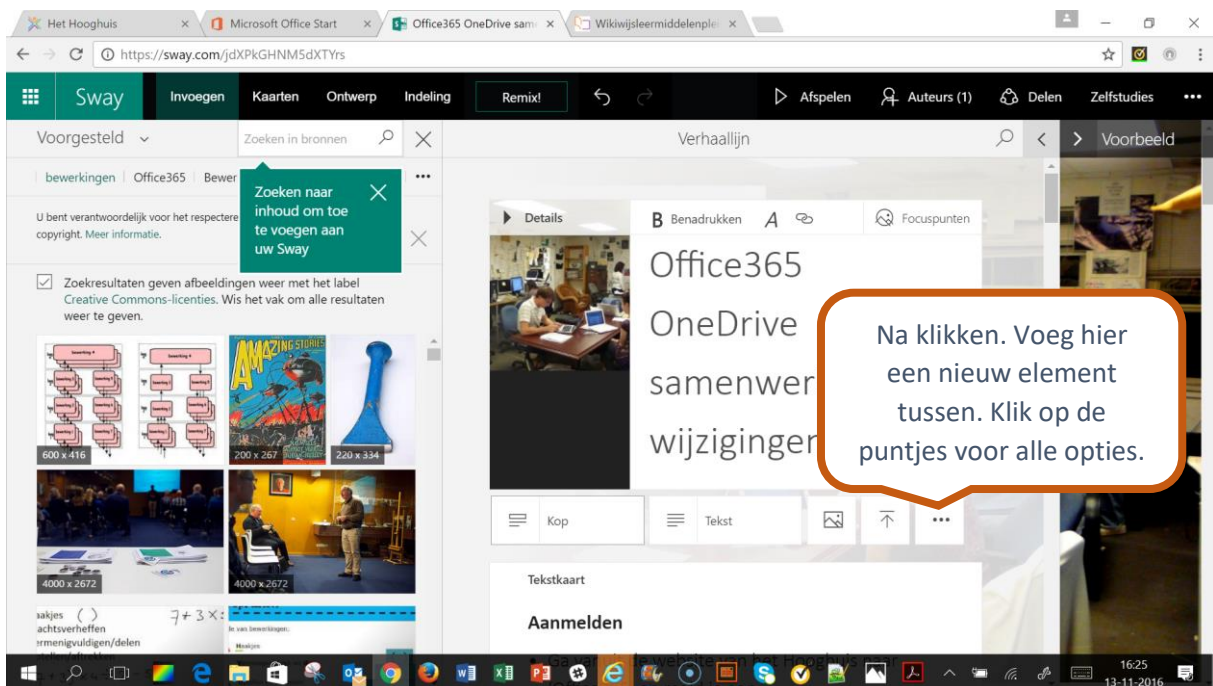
Het Hooghuis × Microsoft Office Start × Office365 OneDrive sam × Wikiwijsleermiddelenple ×

https://sway.com/jdXPkGHNM5dXTYrs

Sway Invoegen Kaarten Ontwerp Indeling Remix! Afspelen Auteurs (1) Delen Zelfstudies •••

Voorgesteld Zoeken in bronnen

Verhaallijn

Voorbeeld

bewerkingen | Office365 | Bewer

Zoeken naar inhoud om toe te voegen aan uw Sway

U bent verantwoordelijk voor het respectere copyright. Meer informatie.

Zoekresultaten geven afbeeldingen weer met het label Creative Commons-licenties. Wis het vak om alle resultaten weer te geven.

600 x 416

200 x 267

220 x 334

4000 x 2672

4000 x 2672

Details

B Benadrukken

Focuspunten

Office365 OneDrive samenwer wijzigingen

Na klikken. Voeg hier een nieuw element tussen. Klik op de puntjes voor alle opties.

Kop

Tekst

Tekstkaart

Aanmelden

16:25
13-11-2016